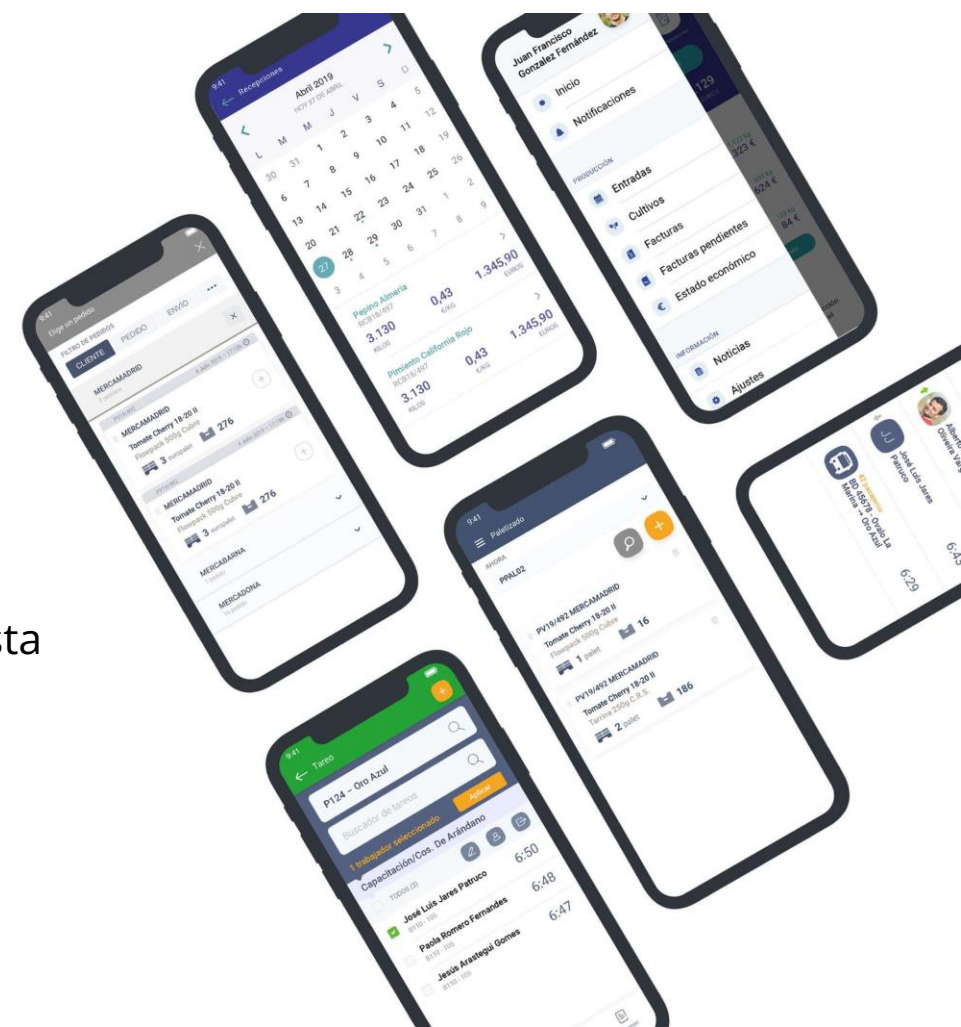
sta

9:41
Recepciones
Abril 2019
HOY 27 DE ABRIL
L M M J V S D
30 31 1 2 3 4 5
6 7 8 9 10 11 12
13 14 15 16 17 18 19
20 21 22 23 24 25 26
27 28 29 30 31 1 2
3 4 5 6 7 8 9
Pepino Almería
RC0918/497
3.130
KILOS
0,43
€/KG
1.345,90
EUROS
Pimiento California Rojo
RC0918/497
3.130
KILOS
0,43
€/KG
1.345,90
EUROS

Juan Francisco Gonzalez Fernández
Inicio
Notificaciones
PRODUCCIÓN
Entradas
Cultivos
Facturas
Facturas pendientes
Estado económico
INFORMACIÓN
Noticias
Ajustes
129
323 €
624 €
84 €

Elige un pedido
FILTRO DE PEDIDOS
CLIENTE
PEDIDO
ENVÍO
MERCAMADRID
MERCAMADRID
Tomate Cherry 18-20 II
Flowpack 500g Cubre
276
3 manipulas
MERCAMADRID
Tomate Cherry 18-20 II
Flowpack 500g Cubre
276
3 manipulas
MERCABARNA
MERCADONA

9:41
Paletizado
AHORA
PPAL02
PV19/492 MERCAMADRID
Tomate Cherry 18-20 II
Flowpack 500g Cubre
16
1 palet
PV19/492 MERCAMADRID
Tomate Cherry 18-20 II
Tarrina 250g C.R.S.
186
2 palet

JJ
José Luis Jares Patruco
Alberto Oliveira Vara
BD-45678 - Ovalo La Marina → Oro Azul
6:29
6:45

9:41
Tareo
P124 - Oro Azul
Buscador de tareos
Aplicar
1 trabajador seleccionado
Capacitación/Cos. De Arándano
TODOS (3)
José Luis Jares Patruco
B110 - 105
6:50
Paola Romero Fernandes
B110 - 105
6:48
Jesús Arastegui Gomes
B110 - 105
6:47